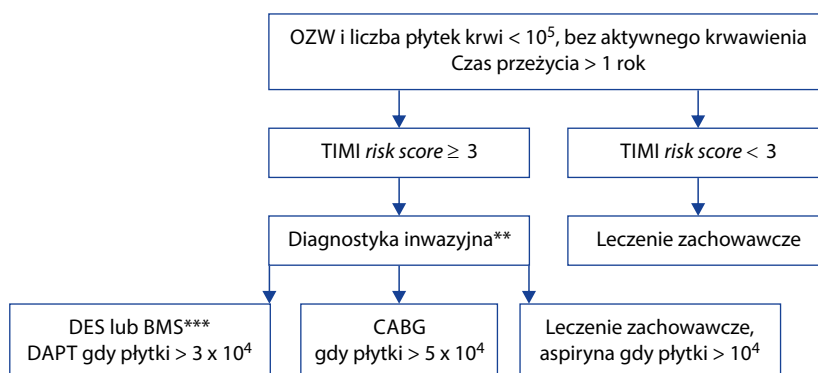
OZW i liczba płytek krwi < $10^5$, bez aktywnego krwawienia
Czas przeżycia > 1 rok

TIMI *risk score* ≥ 3

TIMI *risk score* < 3

Diagnostyka inwazyjna**

Leczenie zachowawcze

DES lub BMS***
DAPT gdy płytki > 3 x $10^4$

CABG
gdy płytki > 5 x $10^4$

Leczenie zachowawcze,
aspiryna gdy płytki > $10^4$